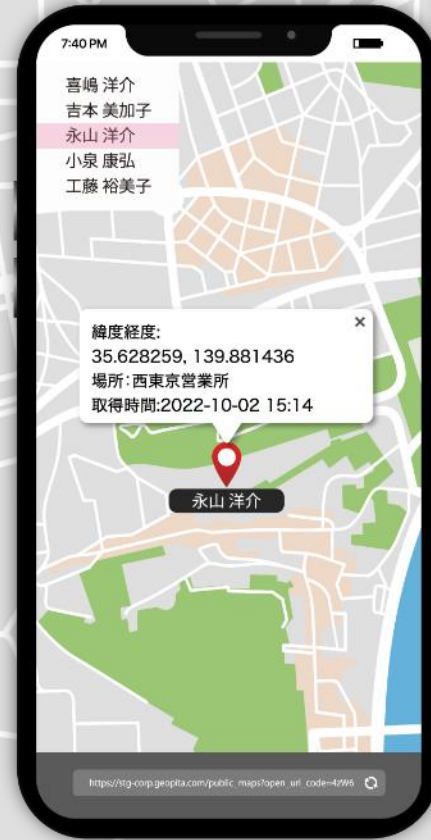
7:40 PM

喜嶋 洋介
吉本 美加子
永山 洋介
小泉 康弘
工藤 裕美子

緯度経度:
35.628259, 139.881436
場所:西東京営業所
取得時間:2022-10-02 15:14

×

永山 洋介

https://stg-corp.geoplta.com/public_maps?open_url_code=4zW6